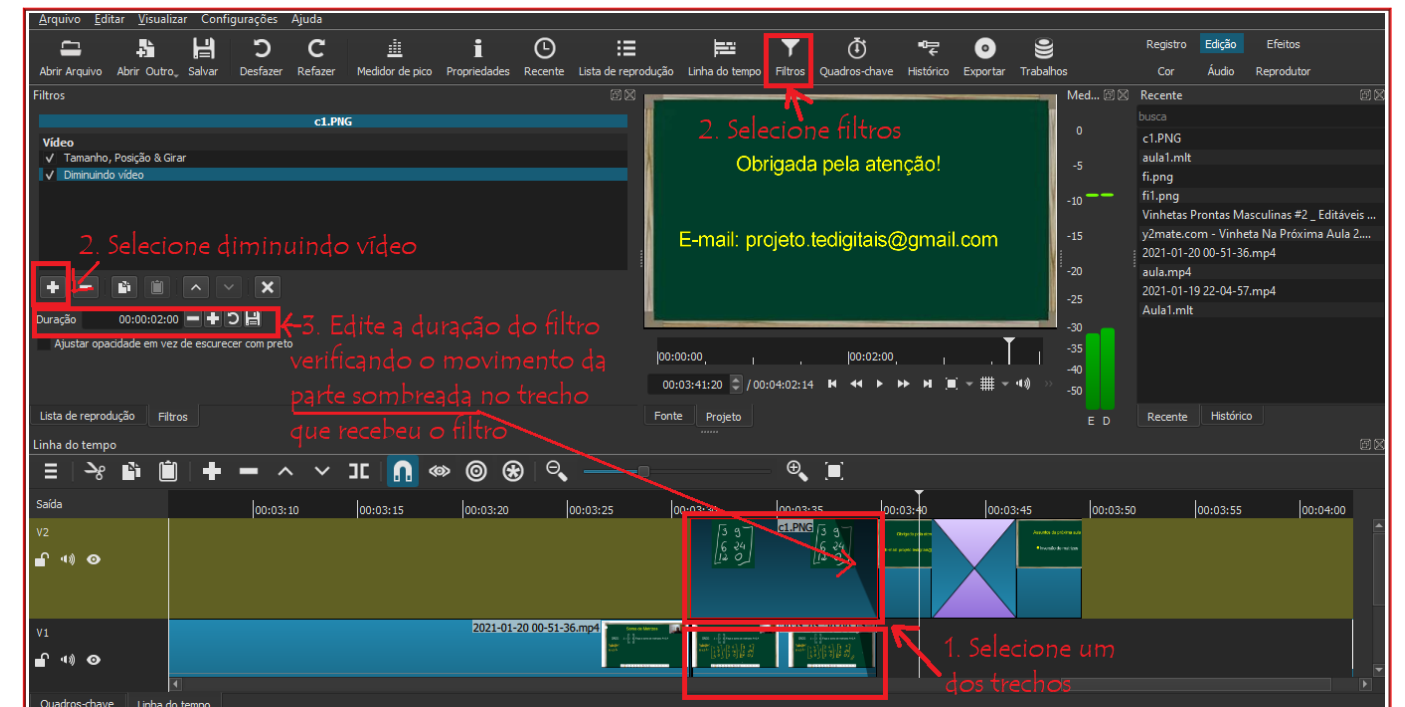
Arquivo Editar Visualizar Configurações Ajuda

Abrir Arquivo Abrir Outro Salvar Desfazer Refazer Medidor de pico Propriedades Recente Lista de reprodução Linha do tempo Filtros Quadros-chave Histórico Exportar Trabalhos

Registro Edição Efeitos
Cor Áudio Reprodutor

Filtros

c1.PNG

Vídeo
✓ Tamanho, Posição & Girar
✓ Diminuindo vídeo

2. Selecione diminuindo vídeo

Duração 00:00:02:00

Ajustar opacidade em vez de escurecer com preto

3. Edite a duração do filtro verificando o movimento da parte sombreada no trecho que recebeu o filtro

Lista de reprodução Filtros

2. Selecione filtros

Obrigada pela atenção!

E-mail: projeto.tedigitais@gmail.com

00:00:00 00:02:00

00:03:41:20 / 00:04:02:14

Fonte Projeto

Med...
0
-5
-10
-15
-20
-25
-30
-35
-40
-50
E D

Recente
busca
c1.PNG
aula1.mlt
fi.png
fi1.png
Vinhetas Prontas Masculinas #2 _ Editáveis ...
y2mate.com - Vinheta Na Próxima Aula 2....
2021-01-20 00-51-36.mp4
aula.mp4
2021-01-19 22-04-57.mp4
Aula1.mlt

Recente Histórico

Linha do tempo

Saída 00:03:10 00:03:15 00:03:20 00:03:25 00:03:30 00:03:35 00:03:40 00:03:45 00:03:50 00:03:55 00:04:00

V2
c1.PNG

V1
2021-01-20 00-51-36.mp4

1. Selecione um dos trechos

Quadros-chave Linha do tempo